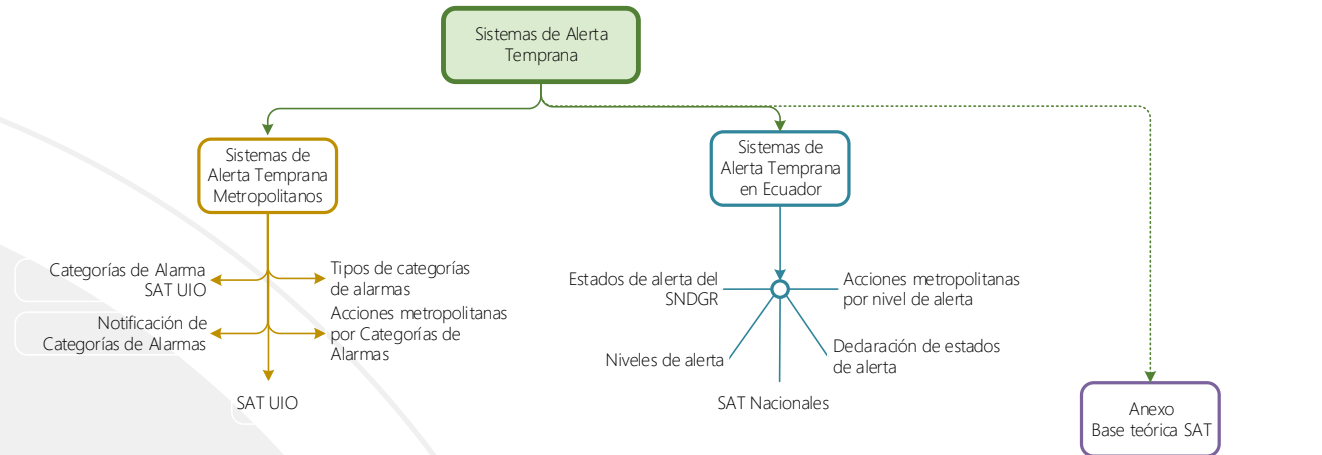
Sistemas de Alerta Temprana

Sistemas de Alerta Temprana Metropolitanos

Categorías de Alarma SAT UIO

Tipos de categorías de alarmas

Notificación de Categorías de Alarmas

Acciones metropolitanas por Categorías de Alarmas

SAT UIO

Sistemas de Alerta Temprana en Ecuador

Estados de alerta del SNDGR

Acciones metropolitanas por nivel de alerta

Niveles de alerta

Dedaración de estados de alerta

SAT Nacionales

Anexo Base teórica SAT